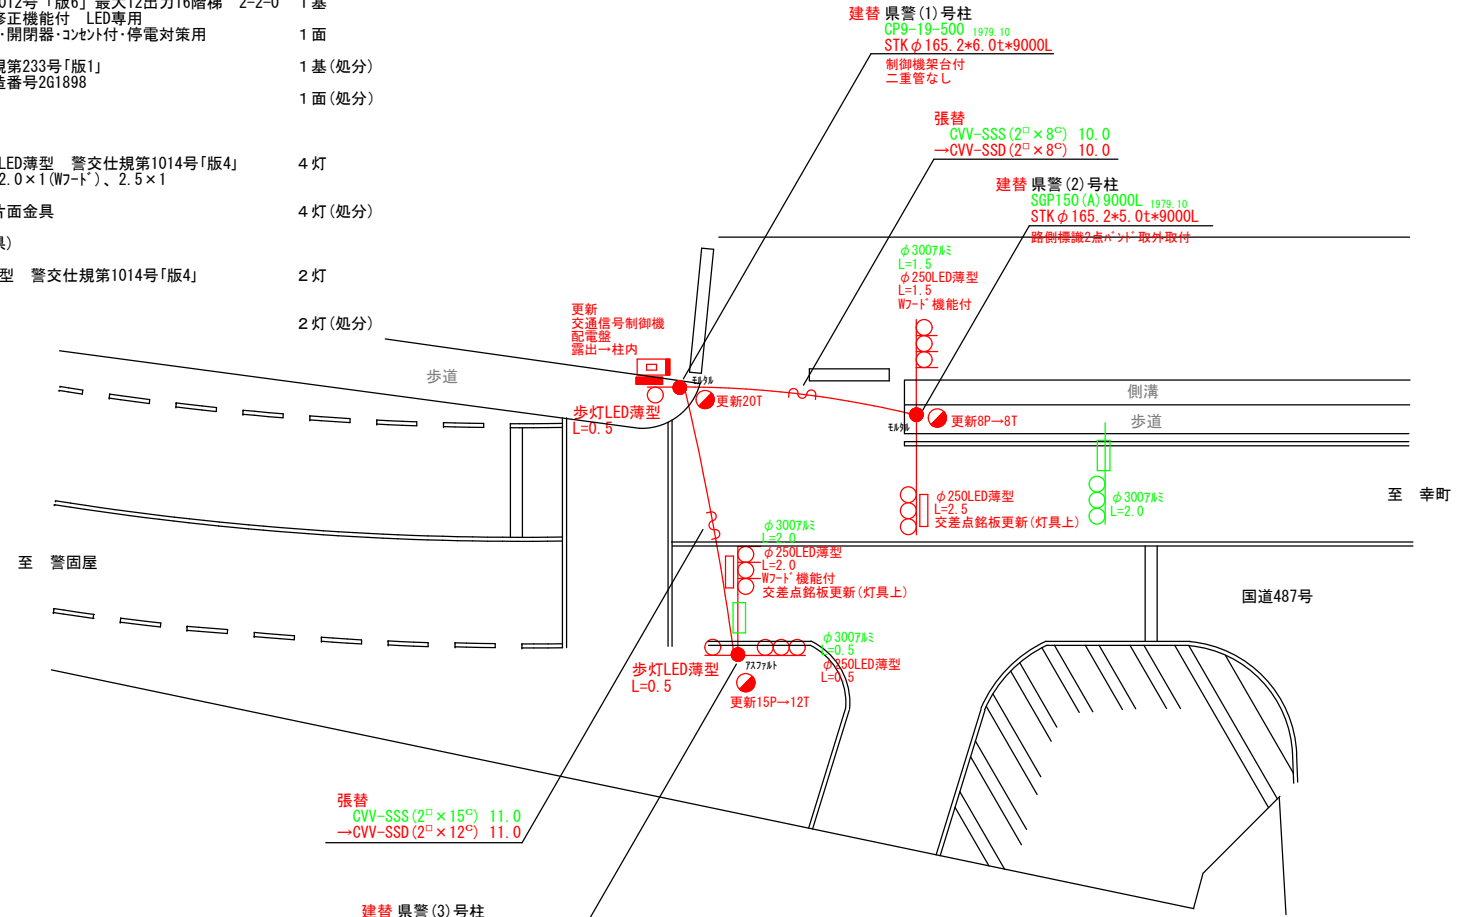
012号「版6」最大12出力16階梯 2-2-0 1基
修正機能付 LED専用
・開閉器・ｺﾝｾﾝﾄ付・停電対策用 1面

規第233号「版1」 1基(処分)
査番号2G1898
1面(処分)

LED薄型 警交仕規第1014号「版4」 4灯
2.0×1(Wﾌｰﾄﾞ)、2.5×1
面金具 4灯(処分)
具)
型 警交仕規第1014号「版4」 2灯
2灯(処分)

建替 県警(1)号柱
CP9-19-500 1979.10
STKφ165.2*6.0t*9000L
制御機架台付
二重管なし

張替
CVV-SSS(2□×8C) 10.0
→CVV-SSD(2□×8C) 10.0

建替 県警(2)号柱
SGP150(A)9000L 1979.10
STKφ165.2*5.0t*9000L
路側標識2点ﾊﾞﾝﾄﾞ取外取付

φ300ｱﾙﾐ
L=1.5
φ250LED薄型
L=1.5
Wﾌｰﾄﾞ機能付

更新
交通信号制御機
配電盤
露出→柱内

歩道
ﾓﾙﾀﾙ
歩灯LED薄型
L=0.5
更新20T
側溝
歩道
ﾓﾙﾀﾙ
更新8P→8T

φ250LED薄型
L=2.5
交差点銘板更新(灯具上)
φ300ｱﾙﾐ
L=2.0

至 幸町
至 警固屋

φ300ｱﾙﾐ
L=2.0
φ250LED薄型
L=2.0
Wﾌｰﾄﾞ機能付
交差点銘板更新(灯具上)

国道487号

φ300ｱﾙﾐ
L=0.5
φ250LED薄型
L=0.5
ｱｽﾌｧﾙﾄ
歩灯LED薄型
L=0.5
更新15P→12T

張替
CVV-SSS(2□×15C) 11.0
→CVV-SSD(2□×12C) 11.0

建替 県警(3)号柱